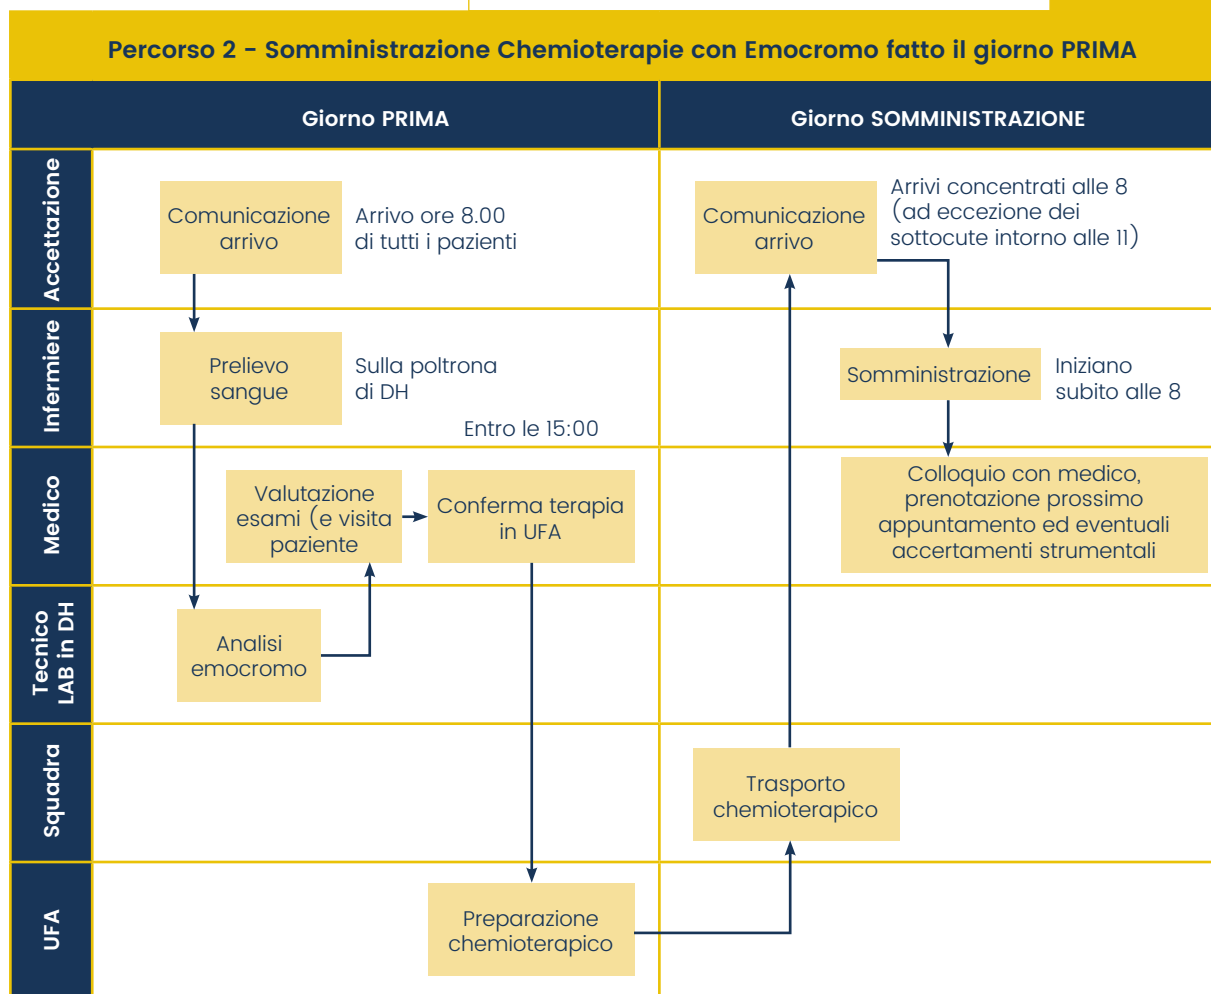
Percorso 2 - Somministrazione Chemioterapie con Emocromo fatto il giorno PRIMA

Giorno PRIMA

Giorno SOMMINISTRAZIONE

Accettazione

Comunicazione arrivo

Arrivo ore 8.00 di tutti i pazienti

Comunicazione arrivo

Arrivi concentrati alle 8 (ad eccezione dei sottocute intorno alle 11)

Infermiere

Prelievo sangue

Sulla poltrona di DH

Entro le 15:00

Somministrazione

Iniziano subito alle 8

Medico

Valutazione esami (e visita paziente

Conferma terapia in UFA

Colloquio con medico, prenotazione prossimo appuntamento ed eventuali accertamenti strumentali

Tecnico LAB in DH

Analisi emocromo

Squadra

Trasporto chemioterapico

UFA

Preparazione chemioterapico